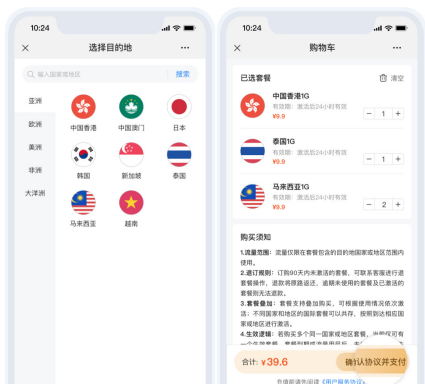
10:24

×

选择目的地

···

输入国家地区

搜索

亚洲

欧洲

美洲

非洲

大洋洲

中国香港

中国澳门

日本

韩国

新加坡

泰国

马来西亚

越南

10:24

×

购物车

···

已选套餐

清空

中国香港1G

有效期：激活后24小时有效

¥9.9

−

1

+

泰国1G

有效期：激活后24小时有效

¥9.9

−

1

+

马来西亚1G

有效期：激活后24小时有效

¥9.9

−

2

+

购买须知

1.流量范围：流量仅限在套餐包含的目的地国家地区范围内使用。

2.避订规则：订购90天内未激活的套餐，可联系客服进行退套餐操作，退款将原路返还，逾期未使用的套餐及已激活的套餐将无法退款。

3.套餐叠加：套餐支持叠加购买，可根据使用情况依次激活；不同国家和地区的国际套餐可以共存，按照到达相应国家地区进行激活。

4.生效逻辑：若购买多个同一国家地区套餐，当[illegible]一个生效套餐，套餐到期或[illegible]

合计：¥39.6

确认协议并支付

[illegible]《用户服务协议》